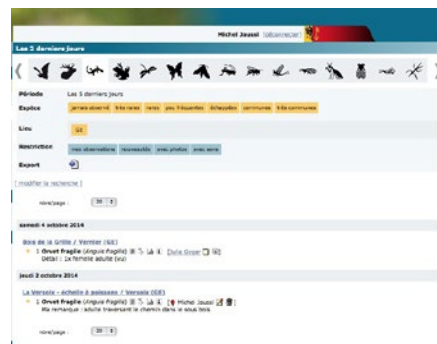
Michel Jaussi [déconnecter]

Les 5 derniers jours

Période
Les 5 derniers jours

Espèce
jamais observé | très rares | rares | peu fréquentes | échappées | communes | très communes

Lieu
GE

Restriction
mes observations | traversable | avec photos | avec sons

Export

[ modifier la recherche ]

nbre/page : 30

samedi 4 octobre 2014

Bois de la Grille / Vernier (GE)
1 Orvet fragile (Anguis fragilis) Dulo Gross
Détail : 1x femelle adulte (vu)

jeudi 2 octobre 2014

La Versoix - échelle à poissons / Versoix (GE)
1 Orvet fragile (Anguis fragilis) Michel Jaussi
Ma remarque : adulte traversant le chemin dans le sous bois

nbre/page : 30